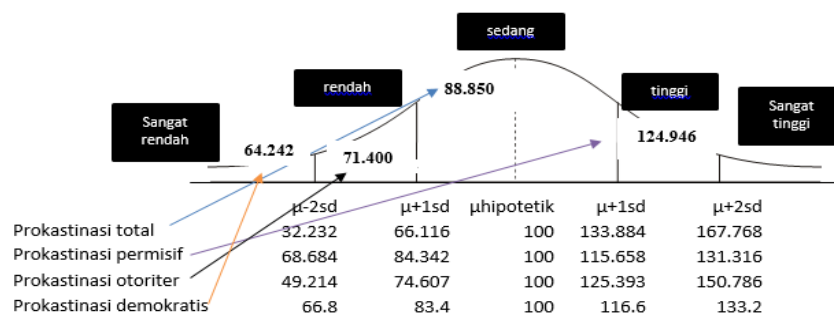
sedang

rendah

88.850

tinggi

Sangat rendah

Sangat tinggi

64.242

71.400

124.946

| | μ-2sd | μ+1sd | μhipotetik | μ+1sd | μ+2sd |
|---|---|---|---|---|---|
| Prokastinasi total | 32.232 | 66.116 | 100 | 133.884 | 167.768 |
| Prokastinasi permisif | 68.684 | 84.342 | 100 | 115.658 | 131.316 |
| Prokastinasi otoriter | 49.214 | 74.607 | 100 | 125.393 | 150.786 |
| Prokastinasi demokratis | 66.8 | 83.4 | 100 | 116.6 | 133.2 |